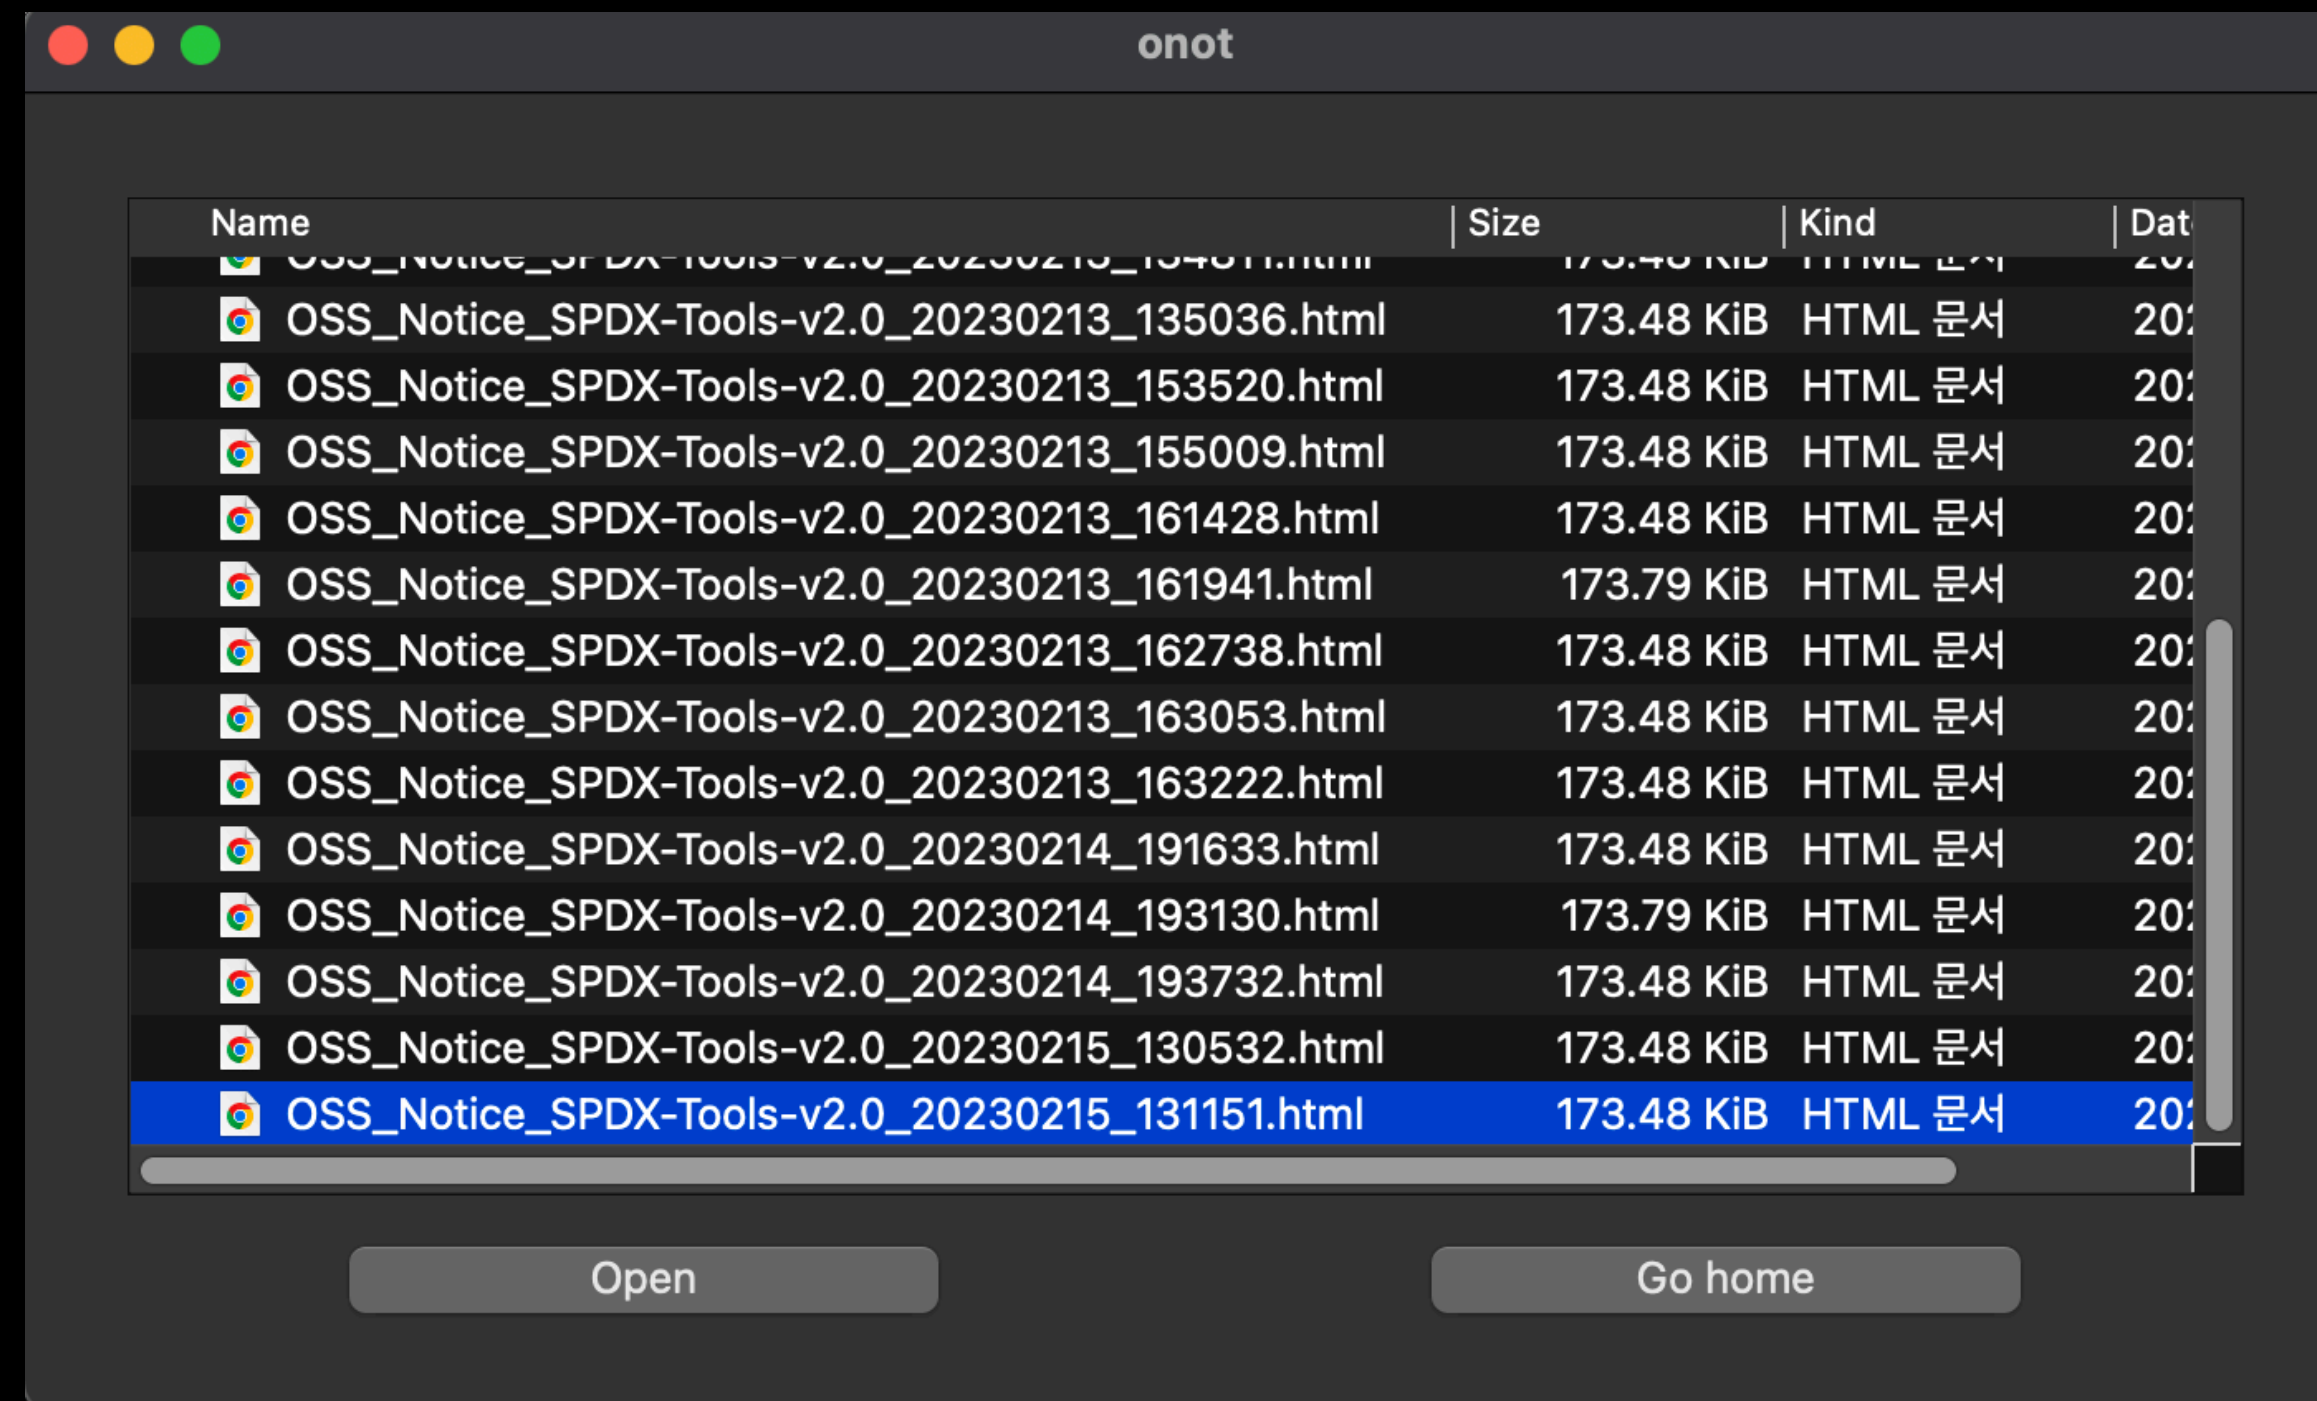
onot

| Name | Size | Kind | Dat |
|---|---|---|---|
| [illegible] | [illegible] | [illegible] | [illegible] |
| OSS_Notice_SPDX-Tools-v2.0_20230213_135036.html | 173.48 KiB | HTML 문서 | 20 |
| OSS_Notice_SPDX-Tools-v2.0_20230213_153520.html | 173.48 KiB | HTML 문서 | 20 |
| OSS_Notice_SPDX-Tools-v2.0_20230213_155009.html | 173.48 KiB | HTML 문서 | 20 |
| OSS_Notice_SPDX-Tools-v2.0_20230213_161428.html | 173.48 KiB | HTML 문서 | 20 |
| OSS_Notice_SPDX-Tools-v2.0_20230213_161941.html | 173.79 KiB | HTML 문서 | 20 |
| OSS_Notice_SPDX-Tools-v2.0_20230213_162738.html | 173.48 KiB | HTML 문서 | 20 |
| OSS_Notice_SPDX-Tools-v2.0_20230213_163053.html | 173.48 KiB | HTML 문서 | 20 |
| OSS_Notice_SPDX-Tools-v2.0_20230213_163222.html | 173.48 KiB | HTML 문서 | 20 |
| OSS_Notice_SPDX-Tools-v2.0_20230214_191633.html | 173.48 KiB | HTML 문서 | 20 |
| OSS_Notice_SPDX-Tools-v2.0_20230214_193130.html | 173.79 KiB | HTML 문서 | 20 |
| OSS_Notice_SPDX-Tools-v2.0_20230214_193732.html | 173.48 KiB | HTML 문서 | 20 |
| OSS_Notice_SPDX-Tools-v2.0_20230215_130532.html | 173.48 KiB | HTML 문서 | 20 |
| OSS_Notice_SPDX-Tools-v2.0_20230215_131151.html | 173.48 KiB | HTML 문서 | 20 |

Open

Go home